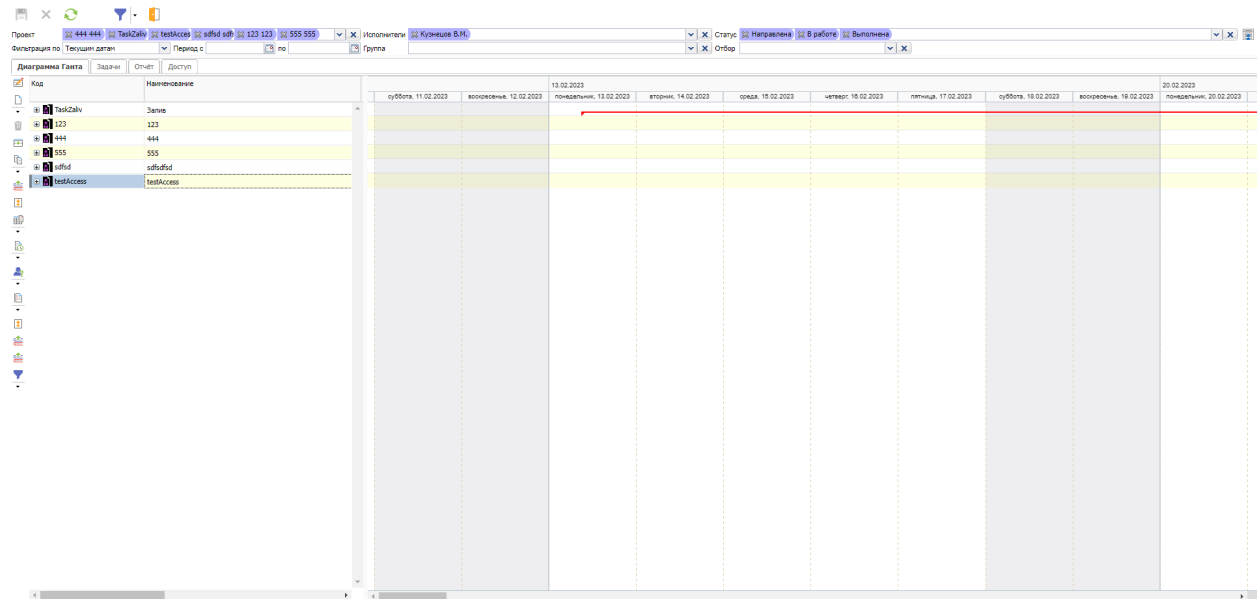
Проект 444 444 TaskZaliv testAcces sdfsd sdf 123 123 555 555 Исполнители Кузнецов В.М. Статус Направлена В работе Выполнена

Фильтрация по Текущим датам Период с по Группа Отбор

Диаграмма Ганта Задачи Отчёт Доступ

| Код | Наименование |
|---|---|
| TaskZaliv | Залив |
| 123 | 123 |
| 444 | 444 |
| 555 | 555 |
| sdfsd | sdfsdfsd |
| testAccess | testAccess |

13.02.2023
20.02.2023

суббота, 11.02.2023 воскресенье, 12.02.2023 понедельник, 13.02.2023 вторник, 14.02.2023 среда, 15.02.2023 четверг, 16.02.2023 пятница, 17.02.2023 суббота, 18.02.2023 воскресенье, 19.02.2023 понедельник, 20.02.2023